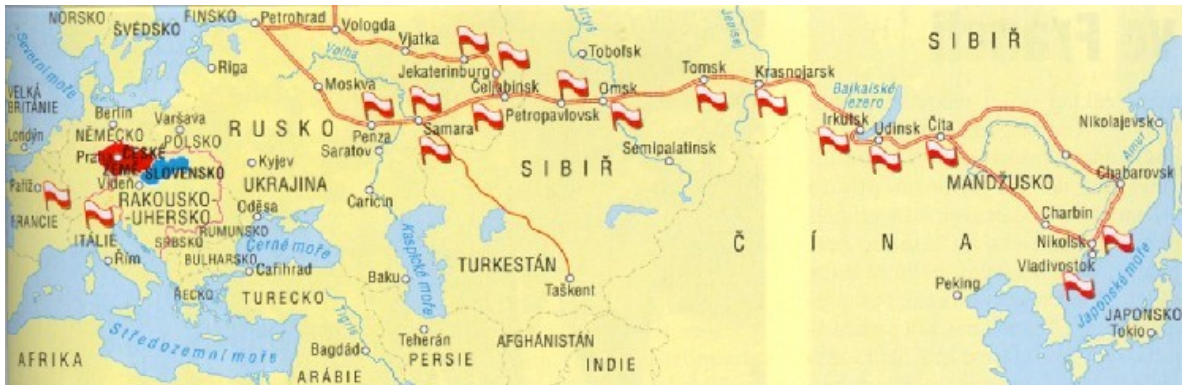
NORSKO
ŠVÉDSKO
FINSKO
Petrohrad
Vologda
Vjatka
Tobolsk
Jenisej
SIBIŘ
Severní moře
Riga
Volha
Jekaterinburg
Tomsk
Krasnojarsk
VELKÁ BRITÁNIE
Moskva
Čeljabinsk
Omsk
Bajkalské jezero
Berlin
Varšava
Londýn
NĚMECKO
POLSKO
RUSKO
Penza
Samara
Petropavlovsk
Irkutsk
Udinsk
Čita
Nikolajevsk
Praha
ČESKÉ ZEMĚ
Kyjev
Saratov
Semipalatinsk
Amur
SLOVENSKO
Vídeň
UKRAJINA
SIBIŘ
Chabarovsk
Paříž
RAKOUSKO-UHERSKO
Oděsa
Caricin
MANDŽUSKO
FRANCIE
RUMUNSKO
Charbin
ITÁLIE
SRBSKO
Černé moře
Kaspické moře
TURKESTÁN
Č Í N A
Nikolsk
Řím
BULHARSKO
Cařihrad
Baku
Vladivostok
ŘECKO
TURECKO
Taškent
Peking
Japonské moře
Tigris
Teherán
AFGHÁNISTÁN
JAPONSKO
Tokio
AFRIKA
Středozemní moře
Bagdád
PERSIE
INDIE
ARÁBIE